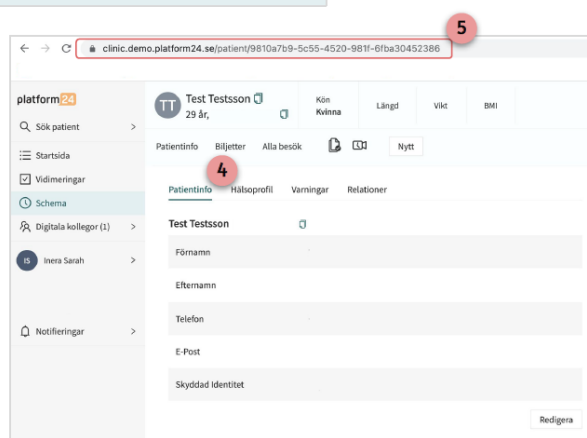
5

clinic.demo.platform24.se/patient/9810a7b9-5c55-4520-981f-6fba30452386

platform24

Sök patient

Startsida

Vidimeringar

Schema

Digitala kollegor (1)

IS Inera Sarah

Notifieringar

TT Test Testsson
29 år,

Kön
Kvinna

Längd

Vikt

BMI

Patientinfo Biljetter Alla besök

Nytt

4

Patientinfo Hälsoprofil Varningar Relationer

Test Testsson

Förnamn

Efternamn

Telefon

E-Post

Skyddad Identitet

Redigera